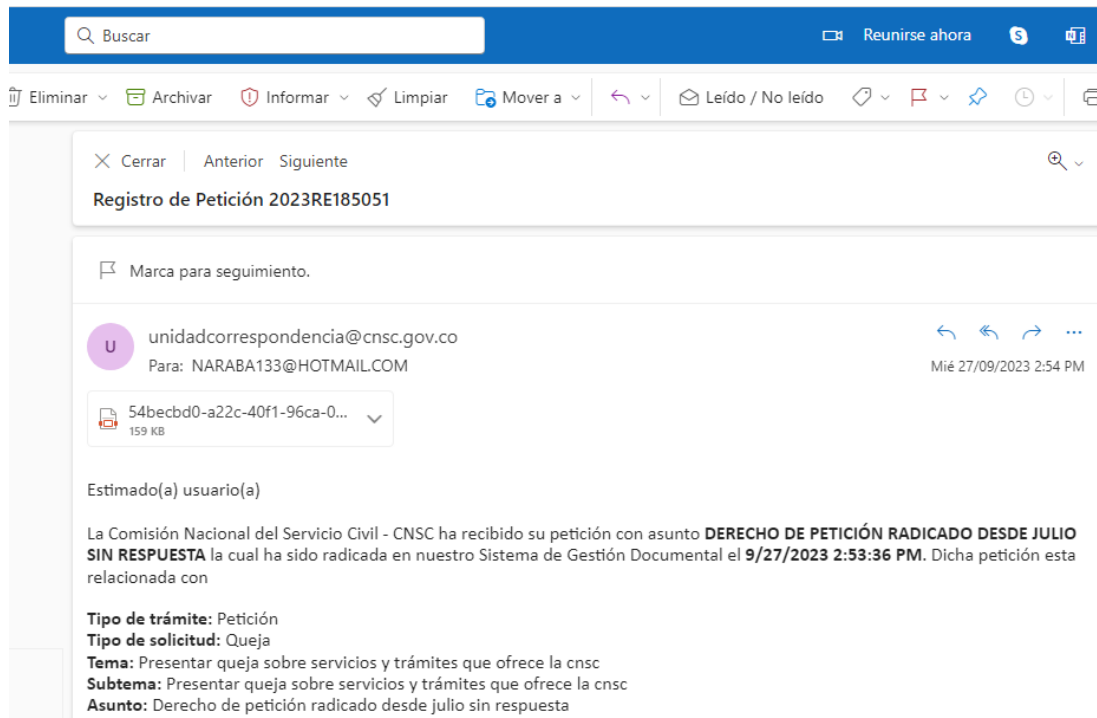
Buscar

Reunirse ahora

Eliminar Archivar Informar Limpiar Mover a Leído / No leído

Cerrar Anterior Siguiente

Registro de Petición 2023RE185051

Marca para seguimiento.

U unidadcorrespondencia@cnsc.gov.co
Para: NARABA133@HOTMAIL.COM
Mié 27/09/2023 2:54 PM

54becbd0-a22c-40f1-96ca-0...
159 KB

Estimado(a) usuario(a)

La Comisión Nacional del Servicio Civil - CNSC ha recibido su petición con asunto **DERECHO DE PETICIÓN RADICADO DESDE JULIO SIN RESPUESTA** la cual ha sido radicada en nuestro Sistema de Gestión Documental el **9/27/2023 2:53:36 PM.** Dicha petición esta relacionada con

**Tipo de trámite:** Petición
**Tipo de solicitud:** Queja
**Tema:** Presentar queja sobre servicios y trámites que ofrece la cnsc
**Subtema:** Presentar queja sobre servicios y trámites que ofrece la cnsc
**Asunto:** Derecho de petición radicado desde julio sin respuesta